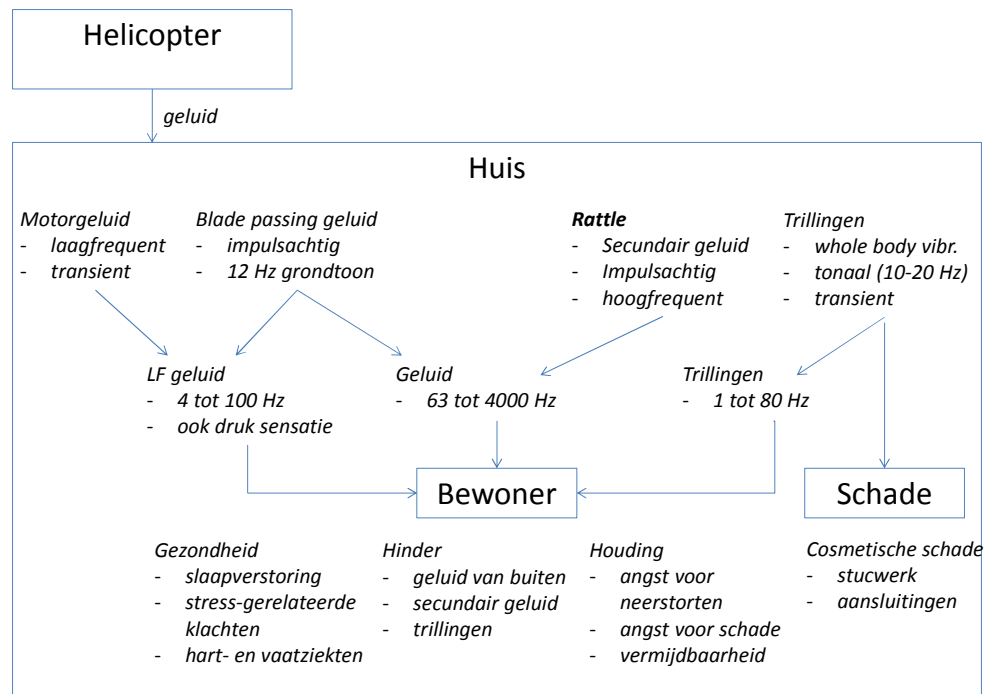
Helicopter

geluid

Huis

Motorgeluid
- laagfrequent
- transient

Blade passing geluid
- impulsachtig
- 12 Hz grondtoon

**Rattle**
- Secundair geluid
- Impulsachtig
- hoogfrequent

Trillingen
- whole body vibr.
- tonaal (10-20 Hz)
- transient

LF geluid
- 4 tot 100 Hz
- ook druk sensatie

Geluid
- 63 tot 4000 Hz

Trillingen
- 1 tot 80 Hz

Bewoner

Schade

Gezondheid
- slaapverstoring
- stress-gerelateerde klachten
- hart- en vaatziekten

Hinder
- geluid van buiten
- secundair geluid
- trillingen

Houding
- angst voor neerstorten
- angst voor schade
- vermijdbaarheid

Cosmetische schade
- stucwerk
- aansluitingen